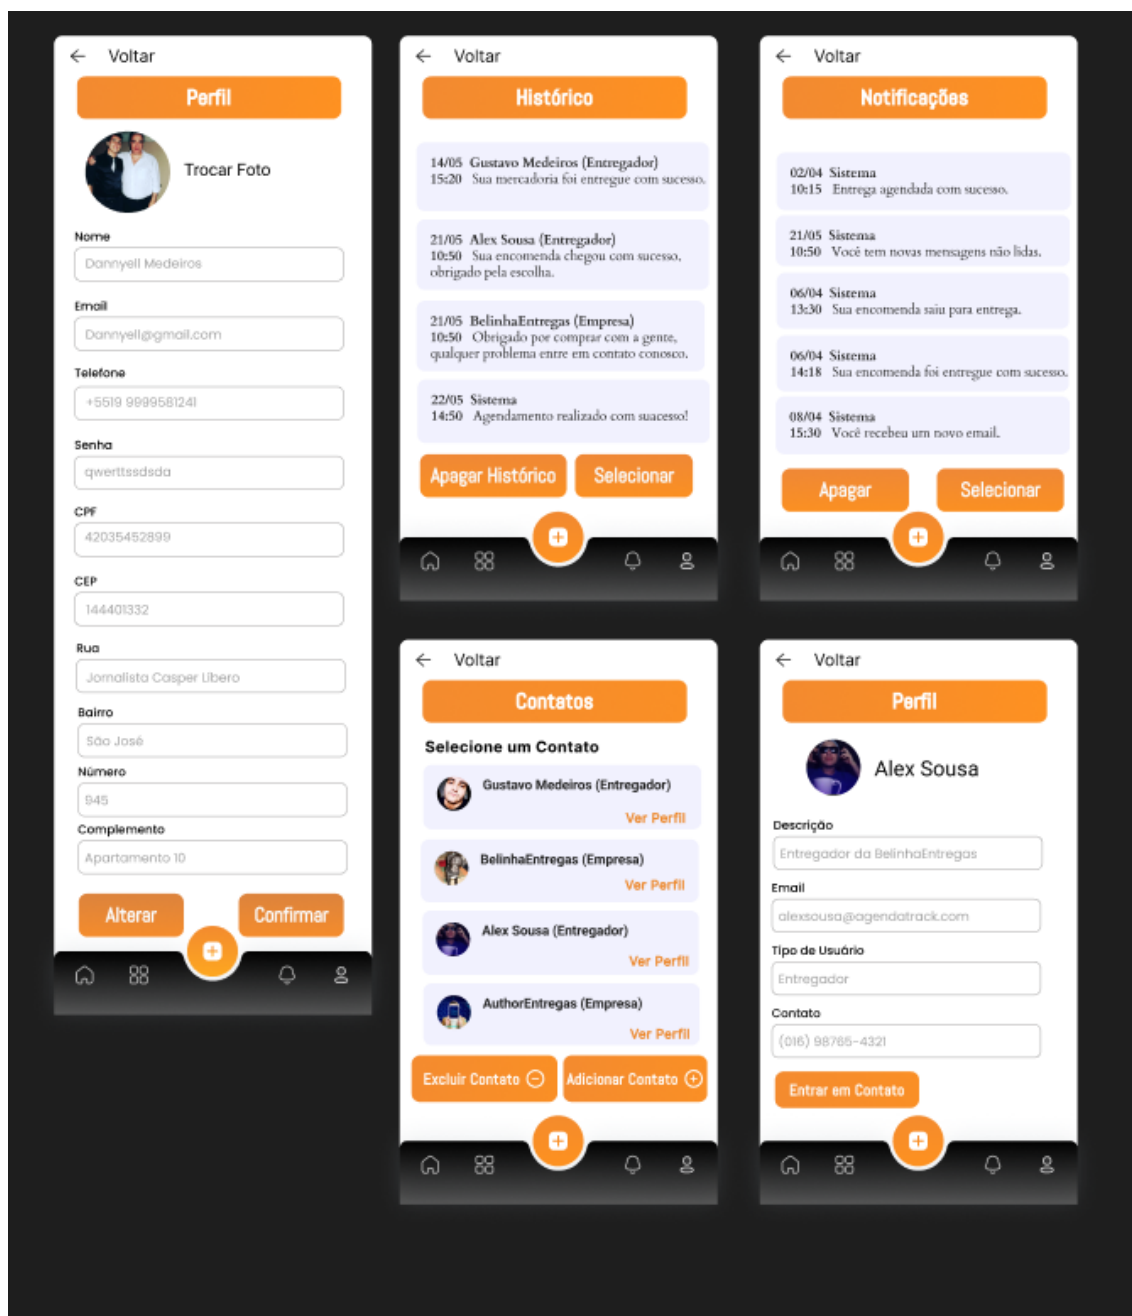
← Voltar

Perfil

Trocar Foto

Nome
Dannyell Medeiros

Email
Dannyell@gmail.com

Telefone
+5519 9999581241

Senha
qwerttssdsda

CPF
42035452899

CEP
144401332

Rua
Jornalista Casper Libero

Bairro
São José

Número
945

Complemento
Apartamento 10

Alterar
Confirmar

← Voltar

Histórico

14/05 Gustavo Medeiros (Entregador)
15:20 Sua mercadoria foi entregue com sucesso.

21/05 Alex Sousa (Entregador)
10:50 Sua encomenda chegou com sucesso, obrigado pela escolha.

21/05 BelinhaEntregas (Empresa)
10:50 Obrigado por comprar com a gente, qualquer problema entre em contato conosco.

22/05 Sistema
14:50 Agendamento realizado com suacesso!

Apagar Histórico
Selecionar

← Voltar

Notificações

02/04 Sistema
10:15 Entrega agendada com sucesso.

21/05 Sistema
10:50 Você tem novas mensagens não lidas.

06/04 Sistema
13:30 Sua encomenda saiu para entrega.

06/04 Sistema
14:18 Sua encomenda foi entregue com sucesso.

08/04 Sistema
15:30 Você recebeu um novo email.

Apagar
Selecionar

← Voltar

Contatos

Selecione um Contato

Gustavo Medeiros (Entregador)
Ver Perfil

BelinhaEntregas (Empresa)
Ver Perfil

Alex Sousa (Entregador)
Ver Perfil

AuthorEntregas (Empresa)
Ver Perfil

Excluir Contato
Adicionar Contato

← Voltar

Perfil

Alex Sousa

Descrição
Entregador da BelinhaEntregas

Email
alexsousa@agendatrack.com

Tipo de Usuário
Entregador

Contato
(016) 98765-4321

Entrar em Contato